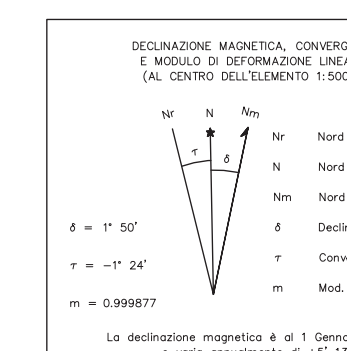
DECLINAZIONE MAGNETICA, CONVERG
E MODULO DI DEFORMAZIONE LINEA
(AL CENTRO DELL'ELEMENTO 1:500

Nr N Nm

$\tau$ $\delta$

Nr Nord

N Nord

Nm Nord

$\delta = 1° 50'$ $\delta$ Declin

$\tau = -1° 24'$ $\tau$ Conve

m = 0.999877 m Mod.

La declinazione magnetica è al 1 Genna
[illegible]